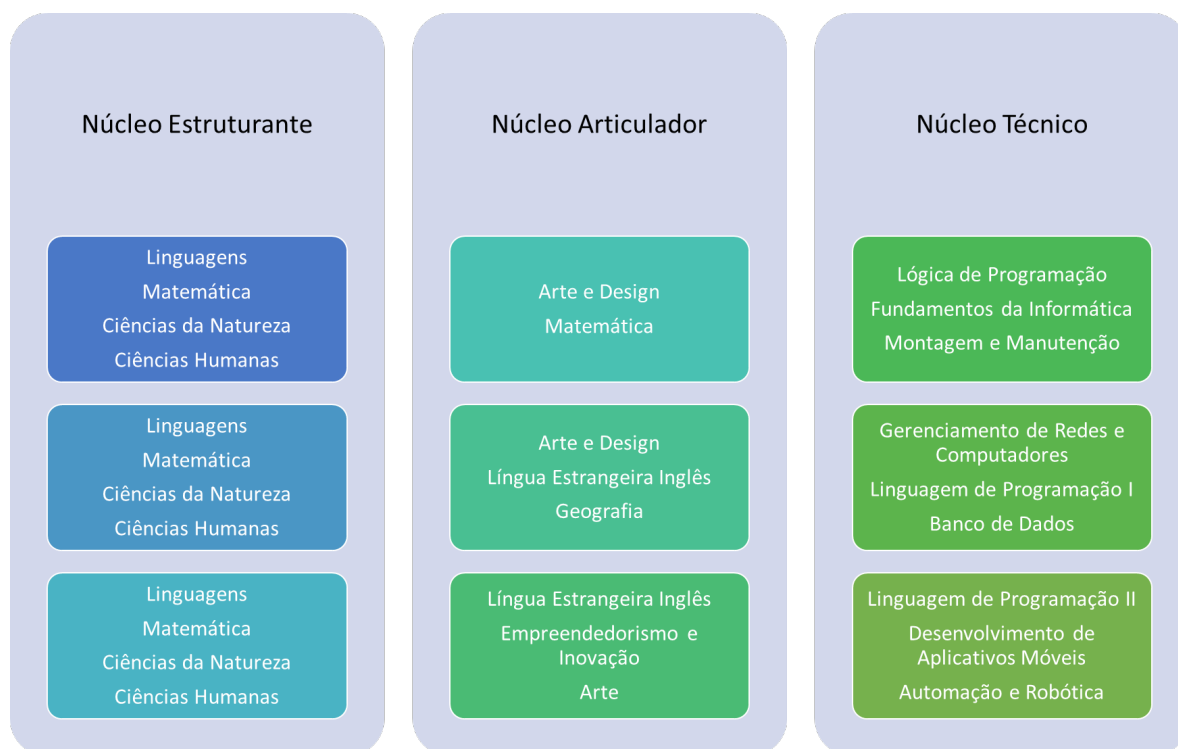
Núcleo Estruturante

Linguagens
Matemática
Ciências da Natureza
Ciências Humanas

Linguagens
Matemática
Ciências da Natureza
Ciências Humanas

Linguagens
Matemática
Ciências da Natureza
Ciências Humanas

Núcleo Articulador

Arte e Design
Matemática

Arte e Design
Língua Estrangeira Inglês
Geografia

Língua Estrangeira Inglês
Empreendedorismo e Inovação
Arte

Núcleo Técnico

Lógica de Programação
Fundamentos da Informática
Montagem e Manutenção

Gerenciamento de Redes e Computadores
Linguagem de Programação I
Banco de Dados

Linguagem de Programação II
Desenvolvimento de Aplicativos Móveis
Automação e Robótica